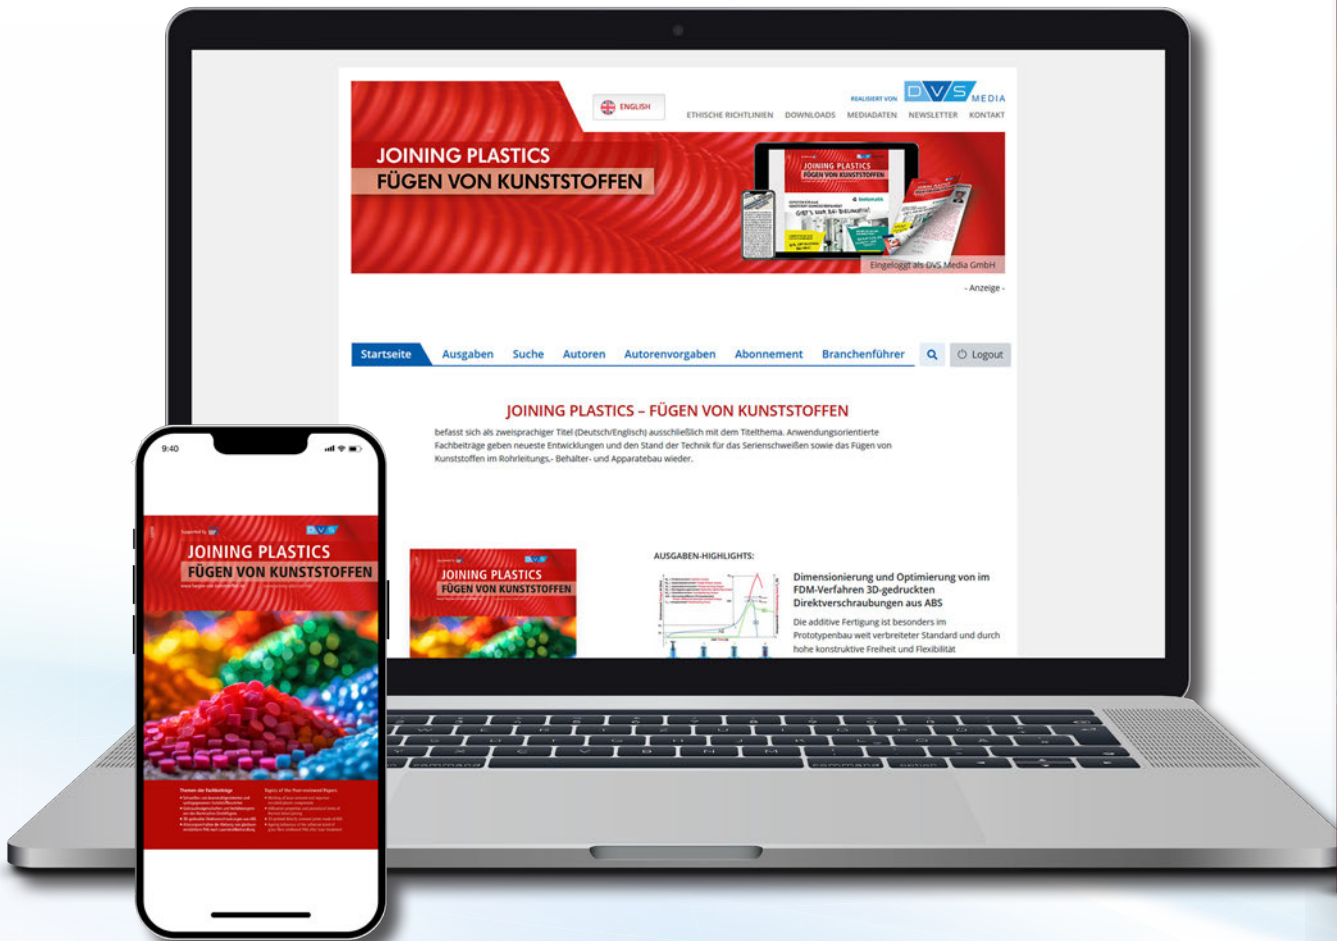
ENGLISH

REALISIERT VON DVS MEDIA

ETHISCHE RICHTLINIEN DOWNLOADS MEDIADATEN NEWSLETTER KONTAKT

JOINING PLASTICS
FÜGEN VON KUNSTSTOFFEN

Eingeloggt als DVS Media GmbH

- Anzeige -

Startseite Ausgaben Suche Autoren Autorenvorgaben Abonnement Branchenführer Logout

JOINING PLASTICS – FÜGEN VON KUNSTSTOFFEN

befasst sich als zweisprachiger Titel (Deutsch/Englisch) ausschließlich mit dem Titelthema. Anwendungsorientierte Fachbeiträge geben neueste Entwicklungen und den Stand der Technik für das Serienschweißen sowie das Fügen von Kunststoffen im Rohrleitungs,- Behälter- und Apparatebau wieder.

JOINING PLASTICS
FÜGEN VON KUNSTSTOFFEN

AUSGABEN-HIGHLIGHTS:

Dimensionierung und Optimierung von im FDM-Verfahren 3D-gedruckten Direktverschraubungen aus ABS

Die additive Fertigung ist besonders im Prototypenbau weit verbreiteter Standard und durch hohe konstruktive Freiheit und Flexibilität

9:40

DVS

JOINING PLASTICS
FÜGEN VON KUNSTSTOFFEN

Themen der Fachbeiträge

Topics of the Peer-reviewed Papers

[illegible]